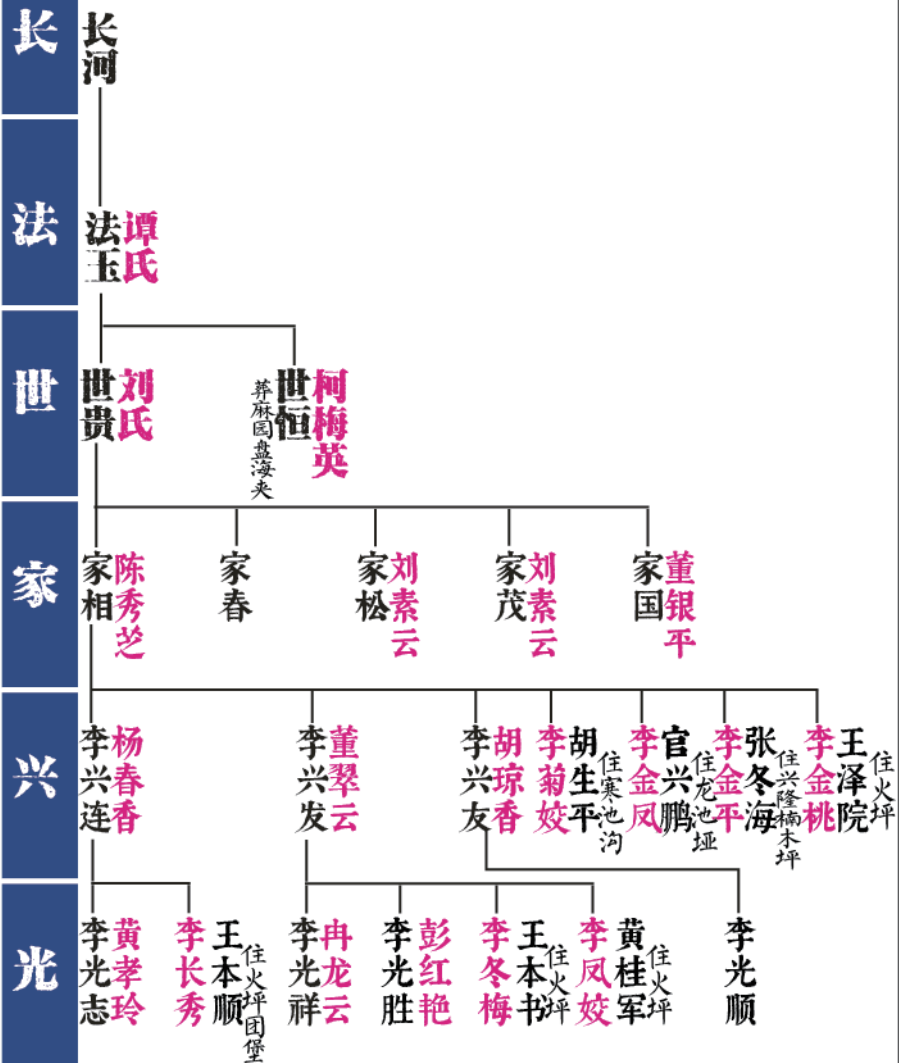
长
长河

法
法玉 谭氏

世
世贵 刘氏
世恒 柯梅英
葬麻园盘海夹

家
家相 陈秀芝
家春
家松 刘素云
家茂 刘素云
家国 董银平

兴
李兴连 杨春香
李兴发 董翠云
李兴友 胡琼香
李菊姣 胡生平 住寒池沟
李金凤 官兴鹏 住龙池垭
李金平 张冬海 住兴隆楠木坪
李金桃 王泽院 住火坪

光
李光志 黄孝玲
李长秀 王本顺 住火坪国堡
李光祥 冉龙云
李光胜 彭红艳
李冬梅 王本书 住火坪
李凤姣 黄桂军 住火坪
李光顺